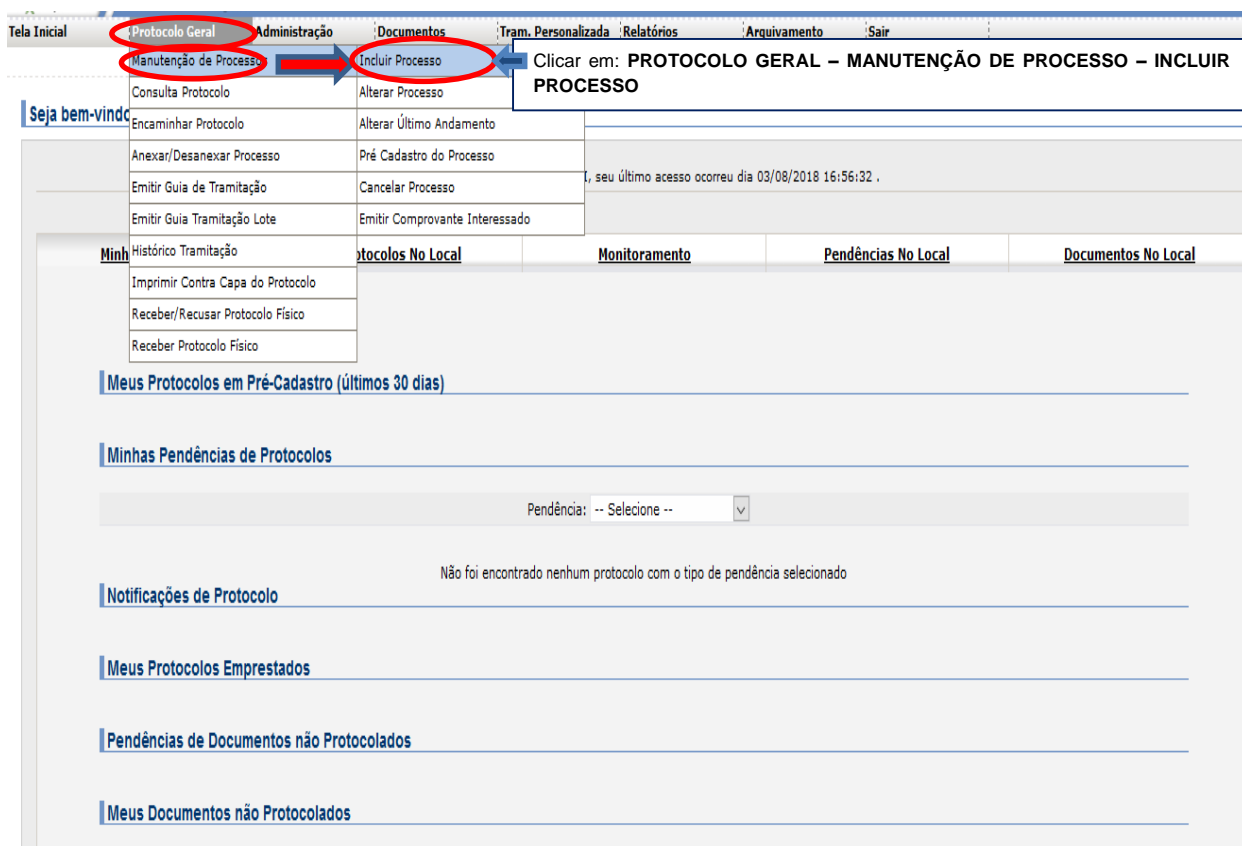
Tela Inicial | Protocolo Geral | Administração | Documentos | Tram. Personalizada | Relatórios | Arquivamento | Sair

Manutenção de Processo
Consulta Protocolo
Encaminhar Protocolo
Anexar/Desanexar Processo
Emitir Guia de Tramitação
Emitir Guia Tramitação Lote
Histórico Tramitação
Imprimir Contra Capa do Protocolo
Receber/Recusar Protocolo Físico
Receber Protocolo Físico

Incluir Processo
Alterar Processo
Alterar Último Andamento
Pré Cadastro do Processo
Cancelar Processo
Emitir Comprovante Interessado

Clicar em: **PROTOCOLO GERAL – MANUTENÇÃO DE PROCESSO – INCLUIR PROCESSO**

Seja bem-vindo

I, seu último acesso ocorreu dia 03/08/2018 16:56:32 .

Minh | otocolos No Local | Monitoramento | Pendências No Local | Documentos No Local

Meus Protocolos em Pré-Cadastro (últimos 30 dias)

Minhas Pendências de Protocolos

Pendência: -- Selecione --

Não foi encontrado nenhum protocolo com o tipo de pendência selecionado

Notificações de Protocolo

Meus Protocolos Emprestados

Pendências de Documentos não Protocolados

Meus Documentos não Protocolados